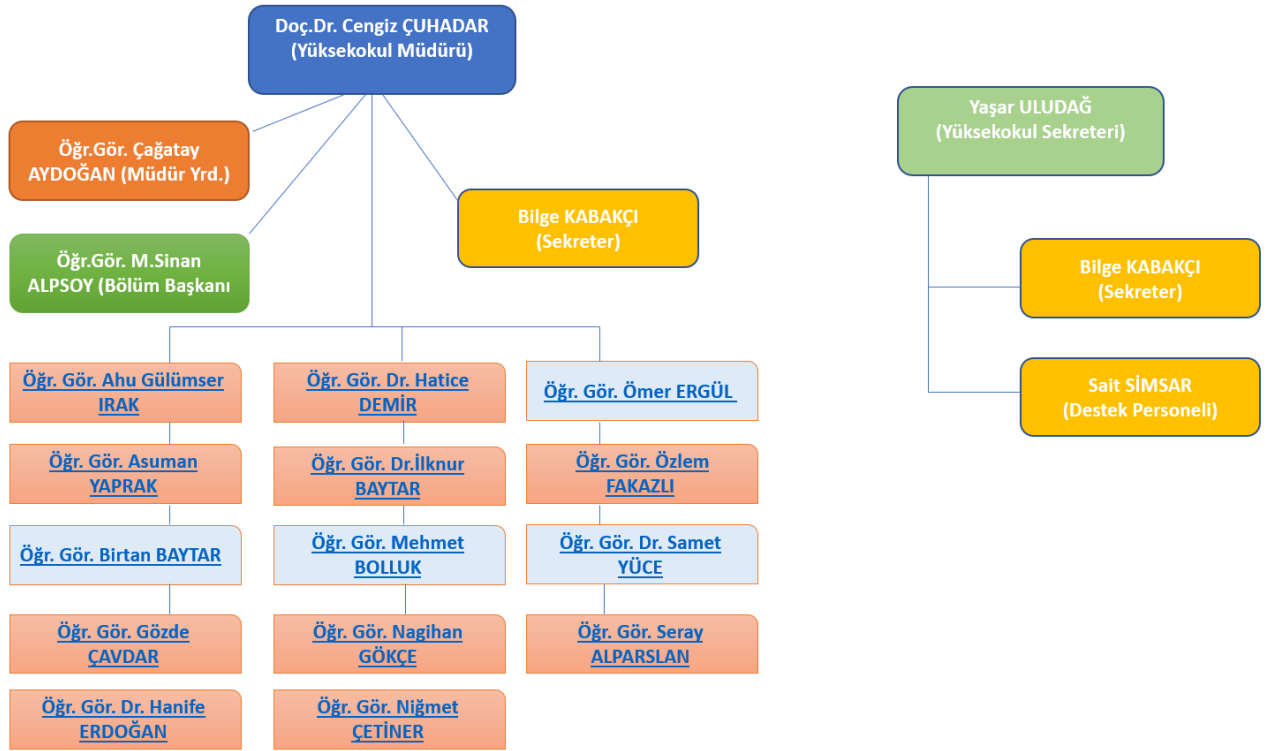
Doç.Dr. Cengiz ÇUHADAR
(Yüksekokul Müdürü)

Öğr.Gör. Çağatay AYDOĞAN (Müdür Yrd.)

Öğr.Gör. M.Sinan ALPSOY (Bölüm Başkanı

Bilge KABAKÇI
(Sekreter)

Yaşar ULUDAĞ
(Yüksekokul Sekreteri)

Bilge KABAKÇI
(Sekreter)

Sait SİMSAR
(Destek Personeli)

Öğr. Gör. Ahu Gülümser IRAK

Öğr. Gör. Asuman YAPRAK

Öğr. Gör. Birtan BAYTAR

Öğr. Gör. Gözde ÇAVDAR

Öğr. Gör. Dr. Hanife ERDOĞAN

Öğr. Gör. Dr. Hatice DEMİR

Öğr. Gör. Dr.İlknur BAYTAR

Öğr. Gör. Mehmet BOLLUK

Öğr. Gör. Nagihan GÖKÇE

Öğr. Gör. Niğmet ÇETİNER

Öğr. Gör. Ömer ERGÜL

Öğr. Gör. Özlem FAKAZLI

Öğr. Gör. Dr. Samet YÜCE

Öğr. Gör. Seray ALPARSLAN